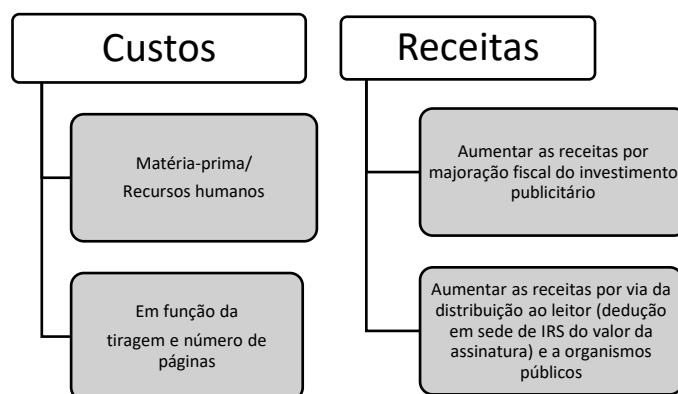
Custos

Matéria-prima/ Recursos humanos

Em função da tiragem e número de páginas

Receitas

Aumentar as receitas por majoração fiscal do investimento publicitário

Aumentar as receitas por via da distribuição ao leitor (dedução em sede de IRS do valor da assinatura) e a organismos públicos